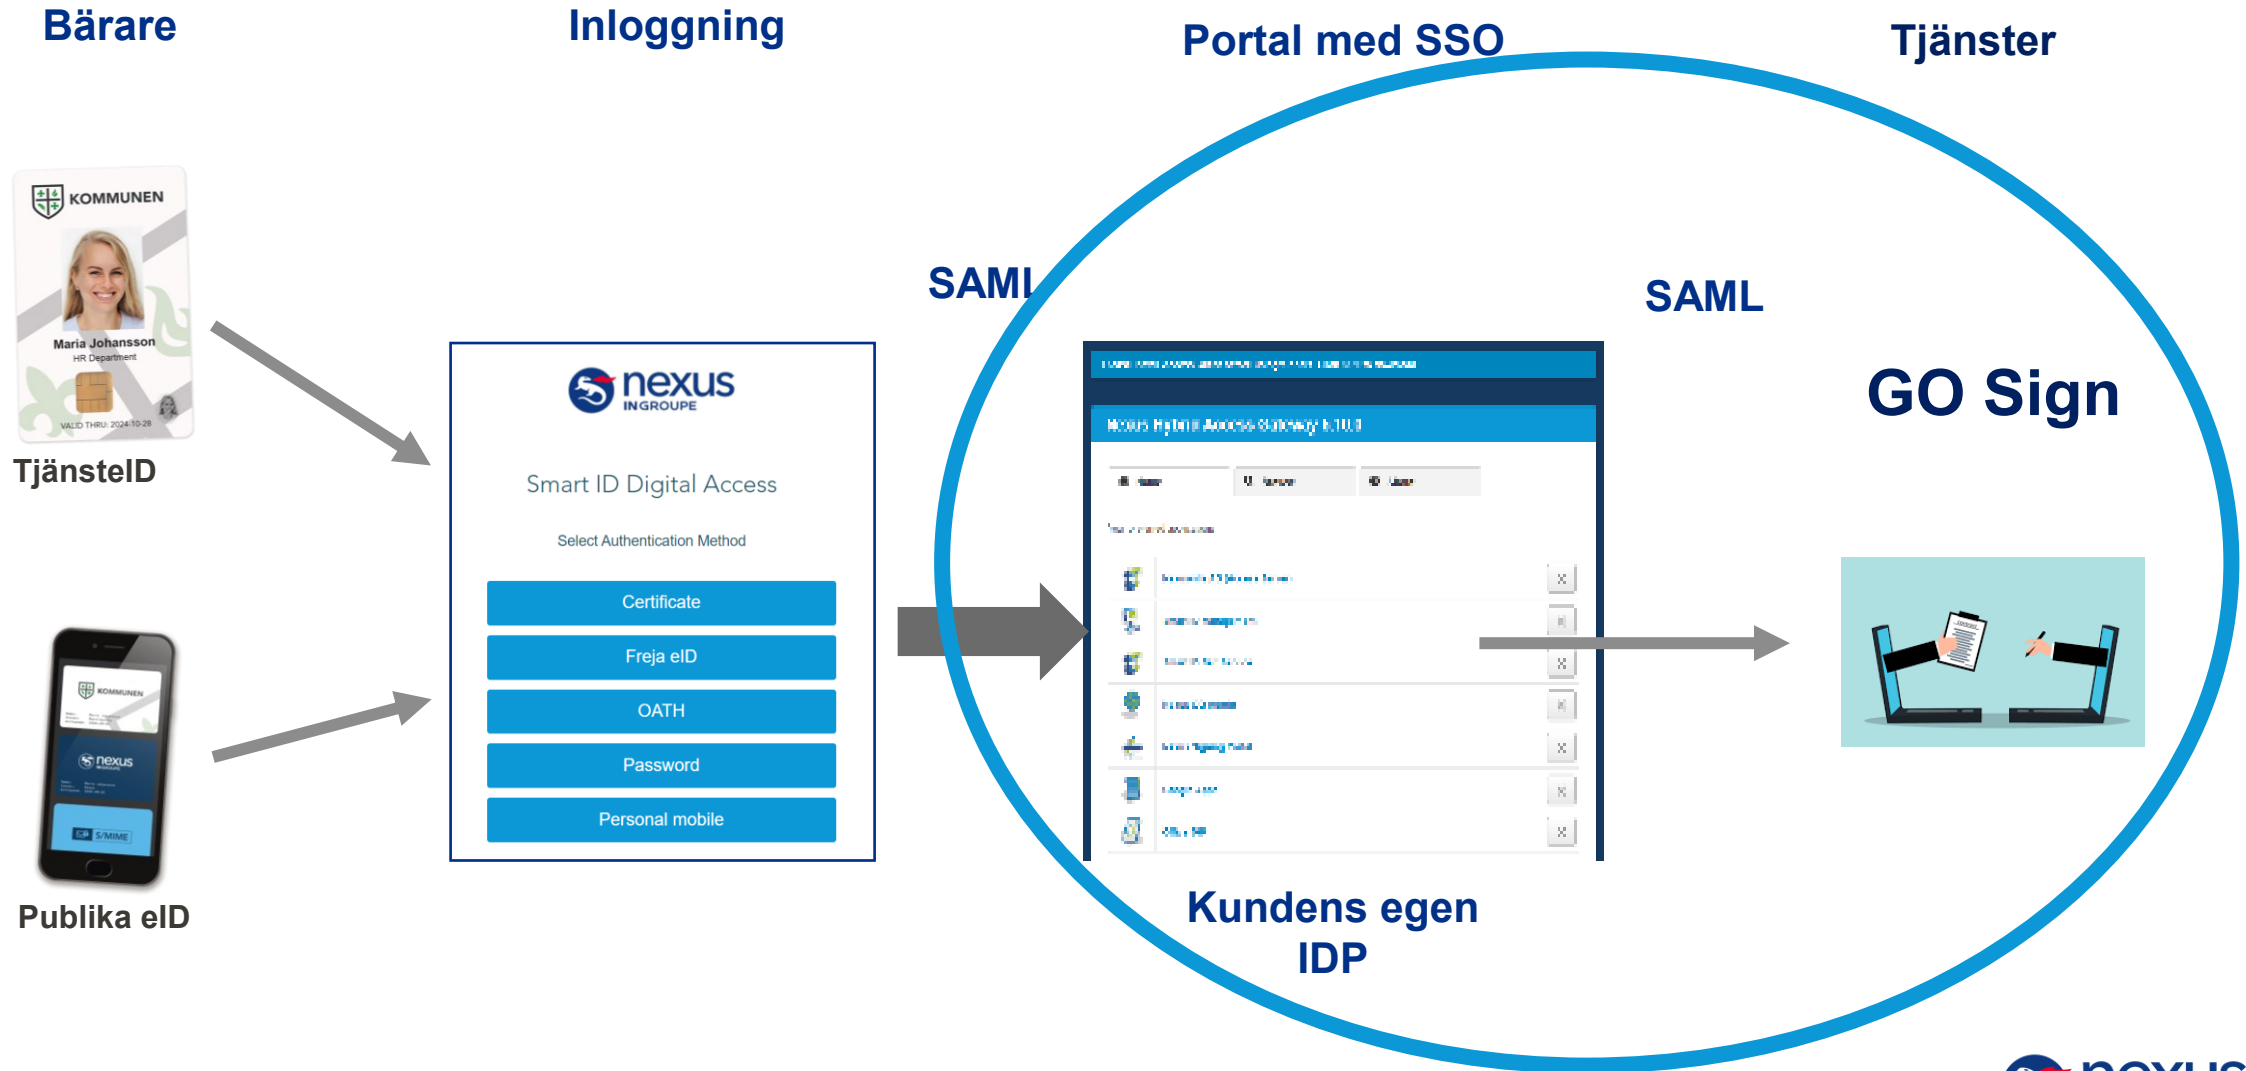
Bärare

Inloggning

Portal med SSO

Tjänster

KOMMUNEN

Maria Johansson
HR Department

VALID THRU: 2024-10-28

TjänsteID

SAML

SAML

nexus INGROUPE

Smart ID Digital Access

Select Authentication Method

Certificate

Freja eID

OATH

Password

Personal mobile

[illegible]

Nexus Hybrid Access Gateway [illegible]

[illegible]

GO Sign

KOMMUNEN

nexus

S/MIME

Publika eID

Kundens egen IDP

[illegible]